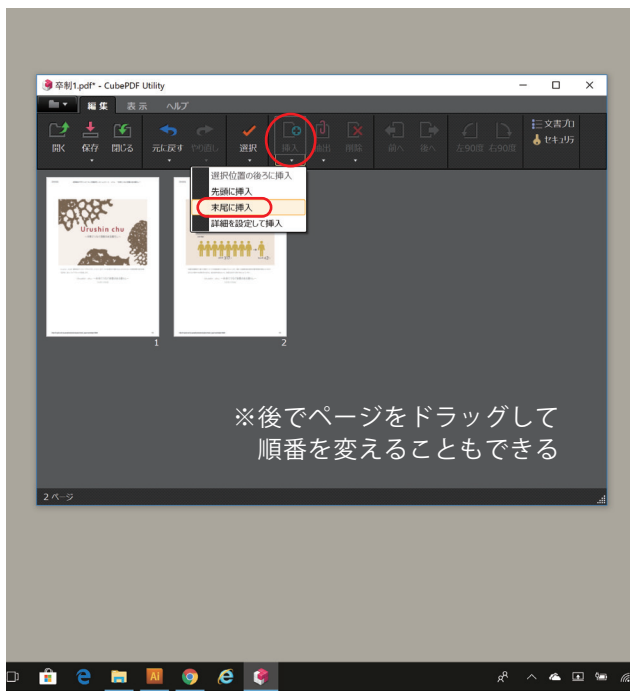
卒制1.pdf* - CubePDF Utility

編集 表示 ヘルプ

開く 保存 閉じる 元に戻す やり直し 選択 挿入 抽出 削除 前へ 後へ 左90度 右90度 文書プロ セキュリティ

選択位置の後ろに挿入
先頭に挿入
末尾に挿入
詳細を設定して挿入

Urushin chu

1

2

※後でページをドラッグして順番を変えることもできる

2 ページ